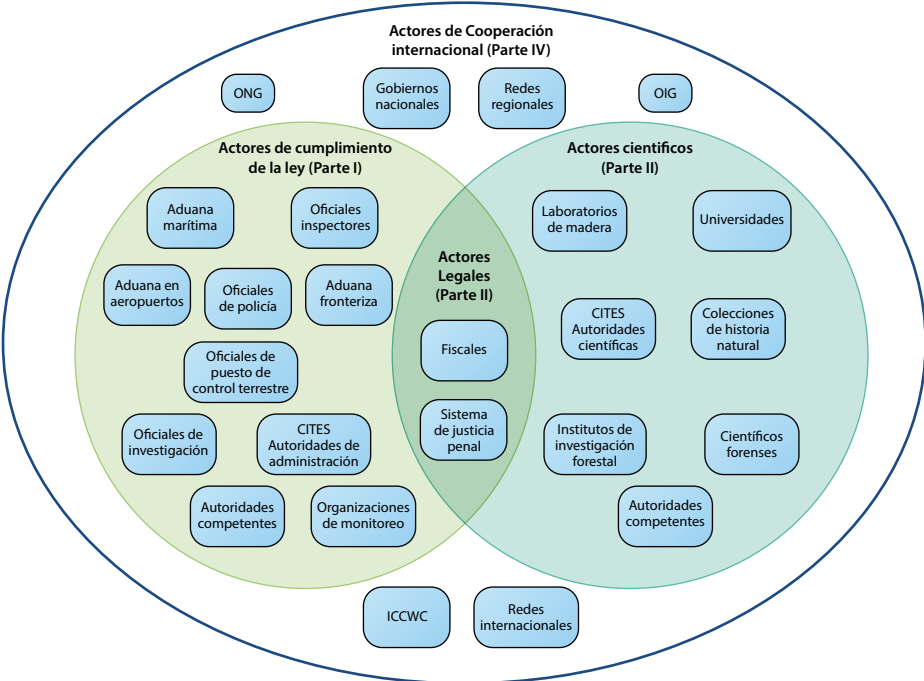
Actores de Cooperación internacional (Parte IV)

ONG

Gobiernos nacionales

Redes regionales

OIG

Actores de cumplimiento de la ley (Parte I)

Aduana marítima

Oficiales inspectores

Aduana en aeropuertos

Oficiales de policía

Aduana fronteriza

Oficiales de puesto de control terrestre

Oficiales de investigación

CITES Autoridades de administración

Autoridades competentes

Organizaciones de monitoreo

Actores Legales (Parte II)

Fiscales

Sistema de justicia penal

Actores científicos (Parte II)

Laboratorios de madera

Universidades

CITES Autoridades científicas

Colecciones de historia natural

Institutos de investigación forestal

Científicos forenses

Autoridades competentes

ICCWC

Redes internacionales